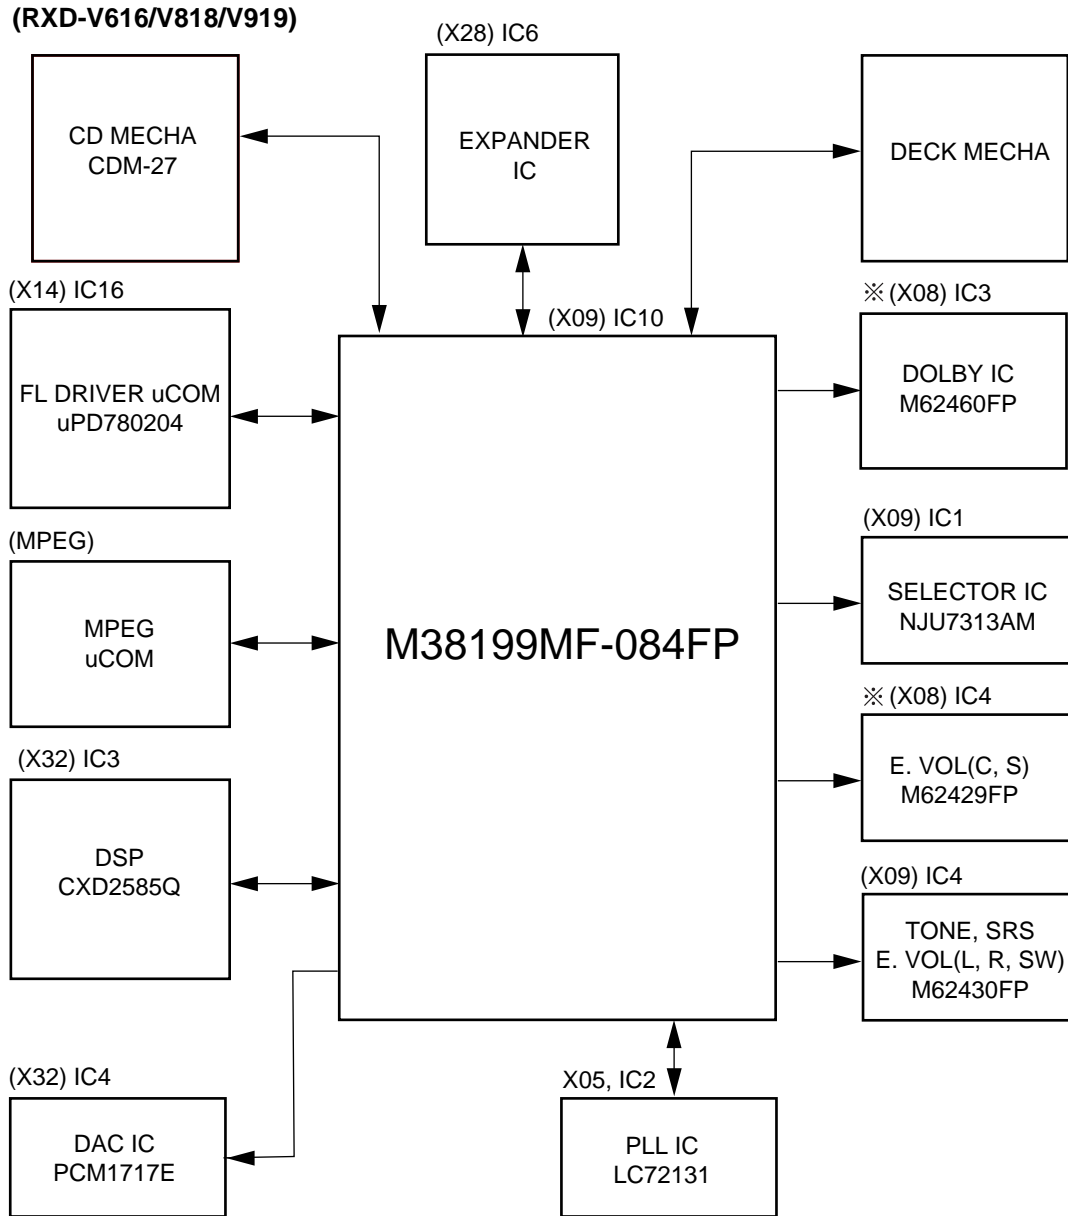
(RXD-V616/V818/V919)

CD MECHA
CDM-27

(X28) IC6
EXPANDER
IC

DECK MECHA

(X14) IC16
FL DRIVER uCOM
uPD780204

(X09) IC10

※(X08) IC3
DOLBY IC
M62460FP

(MPEG)
MPEG
uCOM

M38199MF-084FP

(X09) IC1
SELECTOR IC
NJU7313AM

※(X08) IC4
E. VOL(C, S)
M62429FP

(X32) IC3
DSP
CXD2585Q

(X09) IC4
TONE, SRS
E. VOL(L, R, SW)
M62430FP

(X32) IC4
DAC IC
PCM1717E

X05, IC2
PLL IC
LC72131